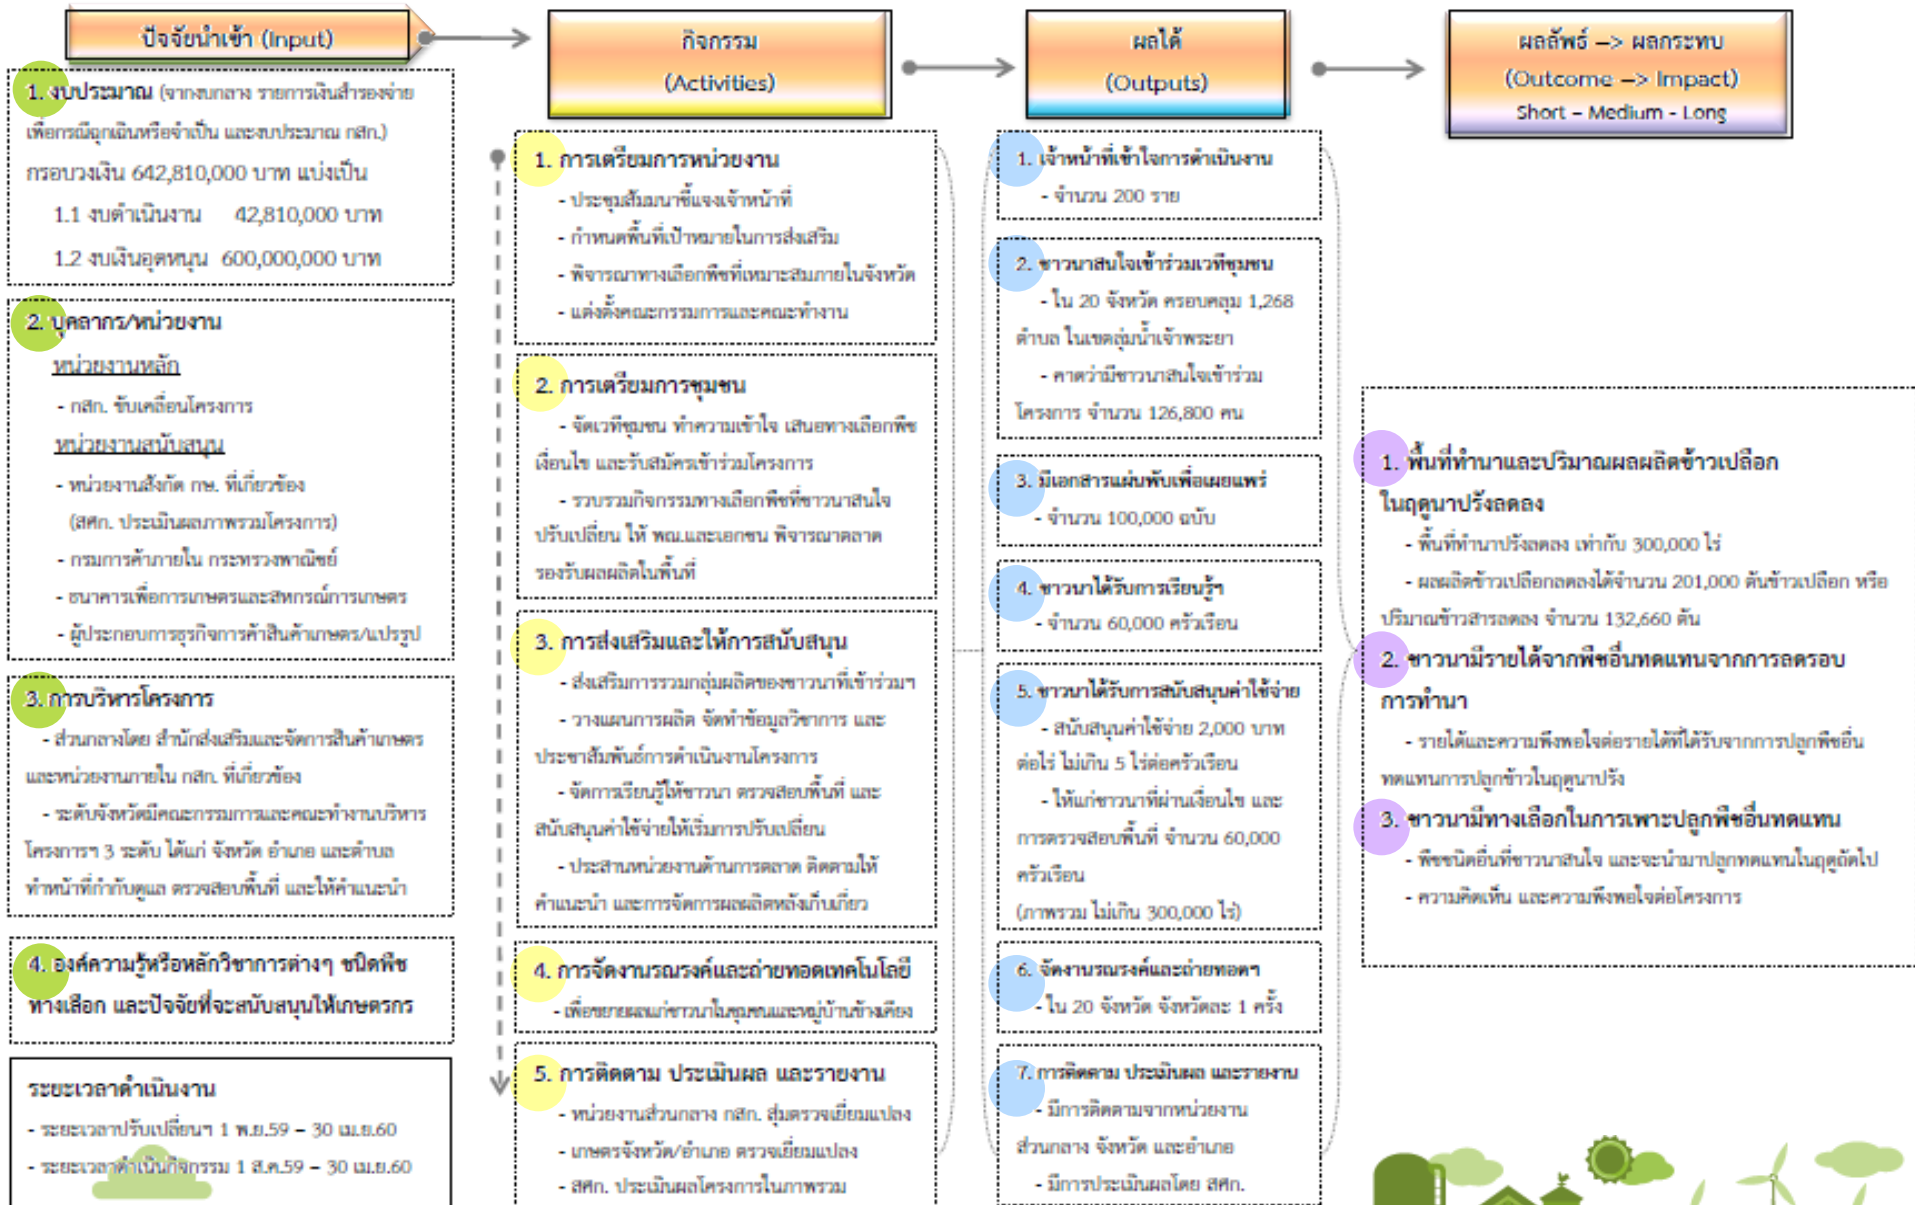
ปัจจัยนำเข้า (Input)

1. งบประมาณ (จากงบกลาง รายการเงินสำรองจ่ายเพื่อกรณีฉุกเฉินหรือจำเป็น และงบประมาณ กสก.)

กรอบวงเงิน 642,810,000 บาท แบ่งเป็น

1.1 งบดำเนินงาน 42,810,000 บาท

1.2 งบเงินอุดหนุน 600,000,000 บาท

2. บุคลากร/หน่วยงาน

หน่วยงานหลัก

- กสก. ขับเคลื่อนโครงการ

หน่วยงานสนับสนุน

- หน่วยงานสังกัด กษ. ที่เกี่ยวข้อง (สศก. ประเมินผลภาพรวมโครงการ)

- กรมการค้าภายใน กระทรวงพาณิชย์

- ธนาคารเพื่อการเกษตรและสหกรณ์การเกษตร

- ผู้ประกอบการธุรกิจการค้าสินค้าเกษตร/แปรรูป

3. การบริหารโครงการ

- ส่วนกลางโดย สำนักส่งเสริมและจัดการสินค้าเกษตร และหน่วยงานภายใน กสก. ที่เกี่ยวข้อง

- ระดับจังหวัดมีคณะกรรมการและคณะทำงานบริหารโครงการฯ 3 ระดับ ได้แก่ จังหวัด อำเภอ และตำบล ทำหน้าที่กำกับดูแล ตรวจสอบพื้นที่ และให้คำแนะนำ

4. องค์ความรู้หรือหลักวิชาการต่างๆ ชนิดพืชทางเลือก และปัจจัยที่จะสนับสนุนให้เกษตรกร

ระยะเวลาดำเนินงาน

- ระยะเวลาปรับเปลี่ยนฯ 1 พ.ย.59 – 30 เม.ย.60

- ระยะเวลาดำเนินกิจกรรม 1 ส.ค.59 – 30 เม.ย.60

กิจกรรม (Activities)

1. การเตรียมการหน่วยงาน

- ประชุมสัมมนาชี้แจงเจ้าหน้าที่

- กำหนดพื้นที่เป้าหมายในการส่งเสริม

- พิจารณาทางเลือกพืชที่เหมาะสมภายในจังหวัด

- แต่งตั้งคณะกรรมการและคณะทำงาน

2. การเตรียมการชุมชน

- จัดเวทีชุมชน ทำความเข้าใจ เสนอทางเลือกพืช เงื่อนไข และรับสมัครเข้าร่วมโครงการ

- รวบรวมกิจกรรมทางเลือกพืชที่ชาวนาสนใจปรับเปลี่ยน ให้ พณ.และเอกชน พิจารณาตลาดรองรับผลผลิตในพื้นที่

3. การส่งเสริมและให้การสนับสนุน

- ส่งเสริมการรวมกลุ่มผลิตของชาวนาที่เข้าร่วมฯ

- วางแผนการผลิต จัดทำข้อมูลวิชาการ และประชาสัมพันธ์การดำเนินงานโครงการ

- จัดการเรียนรู้ให้ชาวนา ตรวจสอบพื้นที่ และสนับสนุนค่าใช้จ่ายให้เริ่มการปรับเปลี่ยน

- ประสานหน่วยงานด้านการตลาด ติดตามให้คำแนะนำ และการจัดการผลผลิตหลังเก็บเกี่ยว

4. การจัดงานรณรงค์และถ่ายทอดเทคโนโลยี

- เพื่อขยายผลแก่ชาวนาในชุมชนและหมู่บ้านข้างเคียง

5. การติดตาม ประเมินผล และรายงาน

- หน่วยงานส่วนกลาง กสก. สุ่มตรวจเยี่ยมแปลง

- เกษตรจังหวัด/อำเภอ ตรวจเยี่ยมแปลง

- สศก. ประเมินผลโครงการในภาพรวม

ผลได้ (Outputs)

1. เจ้าหน้าที่เข้าใจการดำเนินงาน

- จำนวน 200 ราย

2. ชาวนาสนใจเข้าร่วมเวทีชุมชน

- ใน 20 จังหวัด ครอบคลุม 1,268 ตำบล ในเขตลุ่มน้ำเจ้าพระยา

- คาดว่ามีชาวนาสนใจเข้าร่วมโครงการ จำนวน 126,800 คน

3. มีเอกสารแผ่นพับเพื่อเผยแพร่

- จำนวน 100,000 ฉบับ

4. ชาวนาได้รับการเรียนรู้ฯ

- จำนวน 60,000 ครัวเรือน

5. ชาวนาได้รับการสนับสนุนค่าใช้จ่าย

- สนับสนุนค่าใช้จ่าย 2,000 บาทต่อไร่ ไม่เกิน 5 ไร่ต่อครัวเรือน

- ให้แก่ชาวนาที่ผ่านเงื่อนไข และการตรวจสอบพื้นที่ จำนวน 60,000 ครัวเรือน (ภาพรวม ไม่เกิน 300,000 ไร่)

6. จัดงานรณรงค์และถ่ายทอดฯ

- ใน 20 จังหวัด จังหวัดละ 1 ครั้ง

7. การติดตาม ประเมินผล และรายงาน

- มีการติดตามจากหน่วยงานส่วนกลาง จังหวัด และอำเภอ

- มีการประเมินผลโดย สศก.

ผลลัพธ์ –> ผลกระทบ (Outcome –> Impact) Short – Medium – Long

1. พื้นที่ทำนาและปริมาณผลผลิตข้าวเปลือกในฤดูนาปรังลดลง

- พื้นที่ทำนาปรังลดลง เท่ากับ 300,000 ไร่

- ผลผลิตข้าวเปลือกลดลงได้จำนวน 201,000 ตันข้าวเปลือก หรือปริมาณข้าวสารลดลง จำนวน 132,660 ตัน

2. ชาวนามีรายได้จากพืชอื่นทดแทนจากการลดรอบการทำนา

- รายได้และความพึงพอใจต่อรายได้ที่ได้รับจากการปลูกพืชอื่นทดแทนการปลูกข้าวในฤดูนาปรัง

3. ชาวนามีทางเลือกในการเพาะปลูกพืชอื่นทดแทน

- พืชชนิดอื่นที่ชาวนาสนใจ และจะนำมาปลูกทดแทนในฤดูถัดไป

- ความคิดเห็น และความพึงพอใจต่อโครงการ